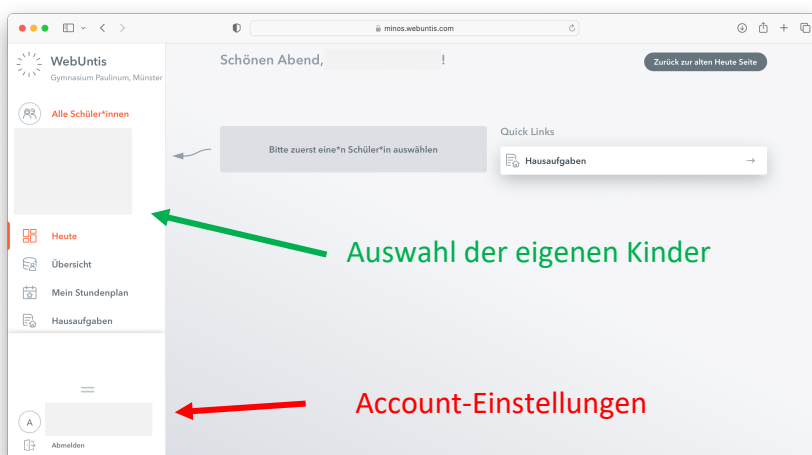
minos.webuntis.com

WebUntis
Gymnasium Paulinum, Münster

Alle Schüler*innen

Heute
Übersicht
Mein Stundenplan
Hausaufgaben

A
Abmelden

Schönen Abend, !

Zurück zur alten Heute Seite

Bitte zuerst eine*n Schüler*in auswählen

Quick Links
Hausaufgaben →

Auswahl der eigenen Kinder

Account-Einstellungen